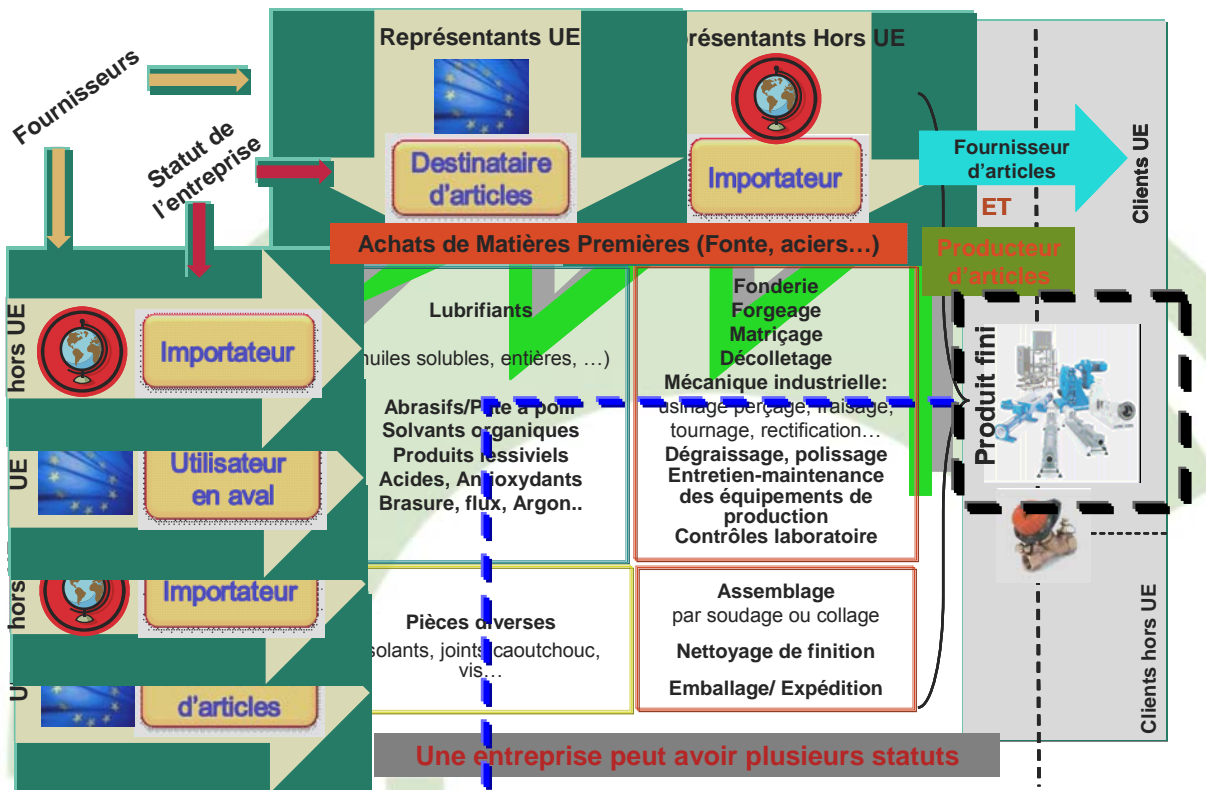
Fournisseurs

Statut de l'entreprise

Représentants UE

résentants Hors UE

Destinataire d'articles

Importateur

Fournisseur d'articles

ET

Producteur d'articles

Clients UE

Achats de Matières Premières (Fonte, aciers…)

hors UE

Importateur

UE

Utilisateur en aval

hors

Importateur

U

d'articles

Lubrifiants

huiles solubles, entières, …)

Abrasifs/Pâte à polir
Solvants organiques
Produits lessiviels
Acides, Antioxydants
Brasure, flux, Argon..

Fonderie
Forgeage
Matriçage
Décolletage
Mécanique industrielle:
usinage perçage, fraisage, tournage, rectification…
Dégraissage, polissage
Entretien-maintenance des équipements de production
Contrôles laboratoire

Produit fini

Pièces diverses
isolants, joints, caoutchouc, vis…

Assemblage
par soudage ou collage

Nettoyage de finition

Emballage/ Expédition

Clients hors UE

Une entreprise peut avoir plusieurs statuts